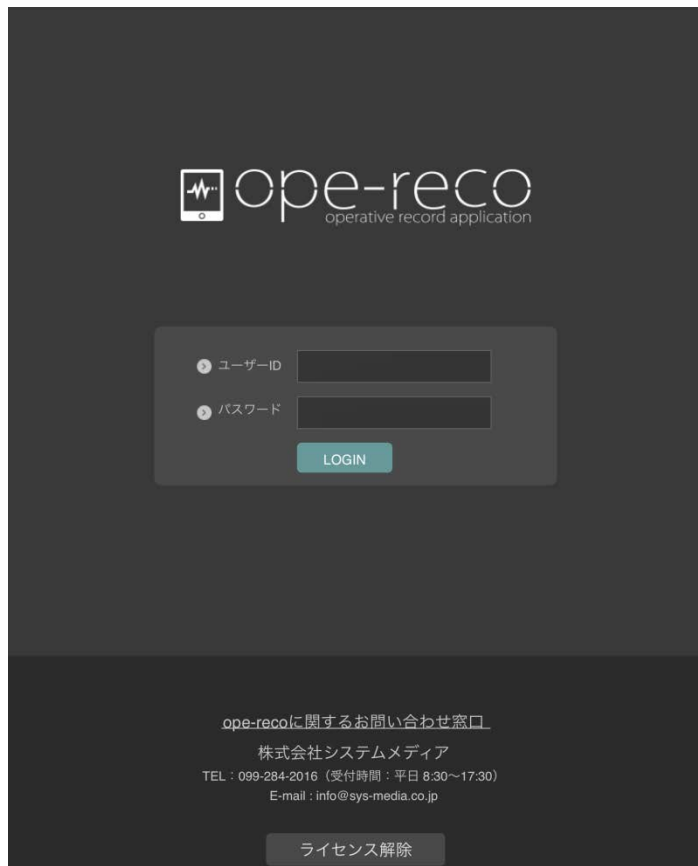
ope-reco
operative record application

ユーザーID
パスワード
LOGIN

ope-recoに関するお問い合わせ窓口
株式会社システムメディア
TEL：099-284-2016（受付時間：平日 8:30～17:30）
E-mail : info@sys-media.co.jp

ライセンス解除